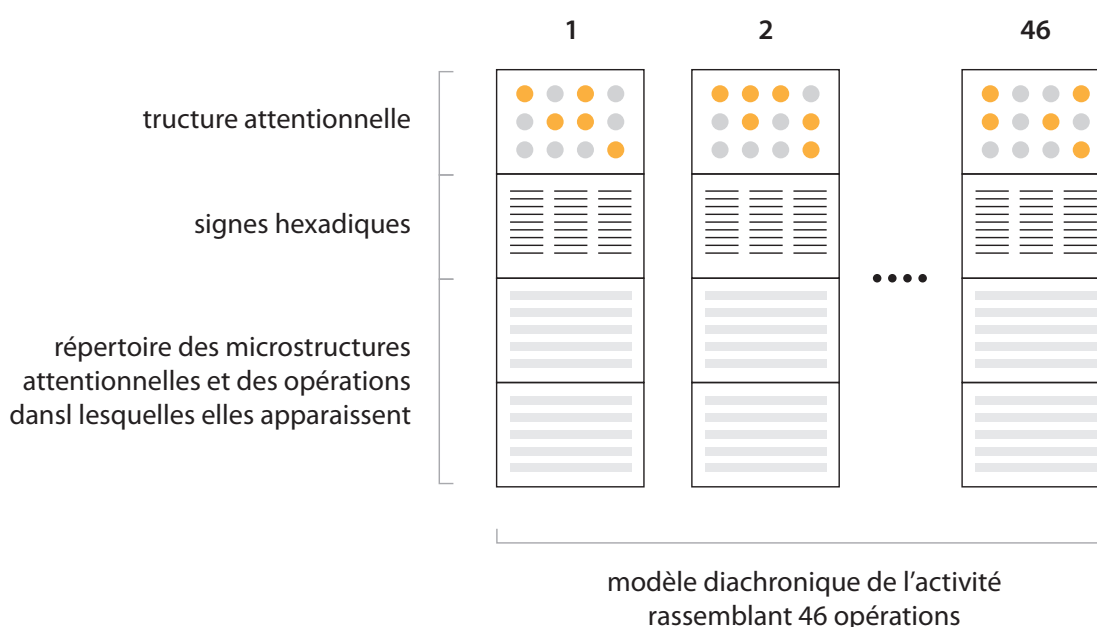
1
2
46

tructure attentionnelle

signes hexadiques

répertoire des microstructures attentionnelles et des opérations dansl lesquelles elles apparaissent

modèle diachronique de l’activité rassemblant 46 opérations